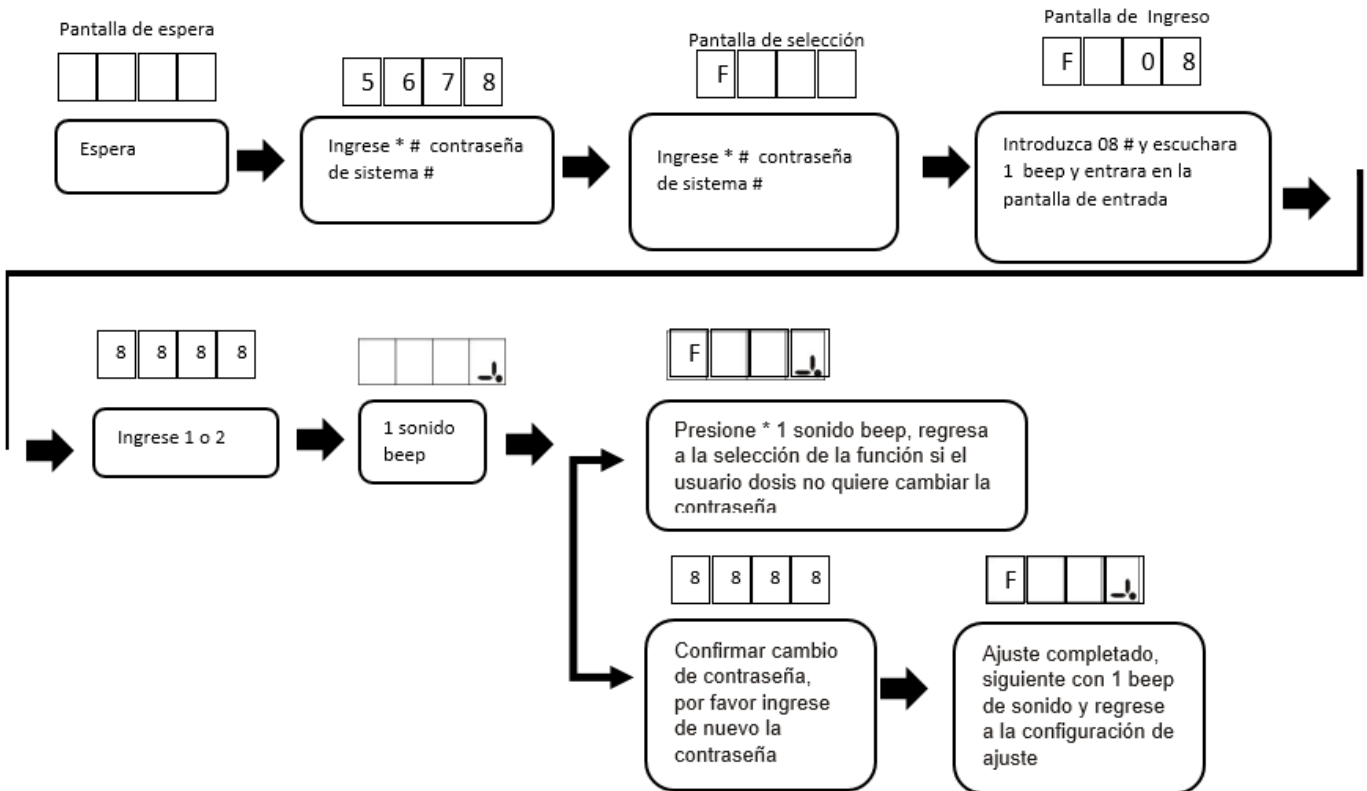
Pantalla de espera

Espera

5 6 7 8

Ingrese * # contraseña de sistema #

Pantalla de selección

F

Ingrese * # contraseña de sistema #

Pantalla de Ingreso

F 0 8

Introduzca 08 # y escuchara 1 beep y entrara en la pantalla de entrada

8 8 8 8

Ingrese 1 o 2

1 sonido beep

F

Presione * 1 sonido beep, regresa a la selección de la función si el usuario dosis no quiere cambiar la contraseña

8 8 8 8

Confirmar cambio de contraseña, por favor ingrese de nuevo la contraseña

F

Ajuste completado, siguiente con 1 beep de sonido y regrese a la configuración de ajuste